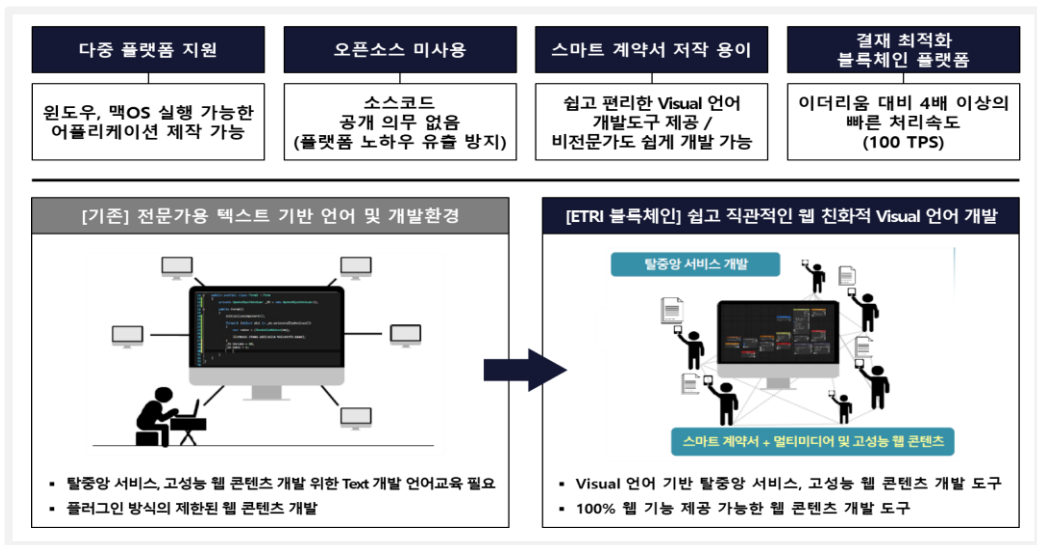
다중 플랫폼 지원

윈도우, 맥OS 실행 가능한 어플리케이션 제작 가능

오픈소스 미사용

소스코드 공개 의무 없음 (플랫폼 노하우 유출 방지)

스마트 계약서 저작 용이

쉽고 편리한 Visual 언어 개발도구 제공 / 비전문가도 쉽게 개발 가능

결재 최적화 블록체인 플랫폼

이더리움 대비 4배 이상의 빠른 처리속도 (100 TPS)

[기존] 전문가용 텍스트 기반 언어 및 개발환경

▪ 탈중앙 서비스, 고성능 웹 콘텐츠 개발 위한 Text 개발 언어교육 필요

▪ 플러그인 방식의 제한된 웹 콘텐츠 개발

[ETRI 블록체인] 쉽고 직관적인 웹 친화적 Visual 언어 개발

탈중앙 서비스 개발

스마트 계약서 + 멀티미디어 및 고성능 웹 콘텐츠

▪ Visual 언어 기반 탈중앙 서비스, 고성능 웹 콘텐츠 개발 도구

▪ 100% 웹 기능 제공 가능한 웹 콘텐츠 개발 도구